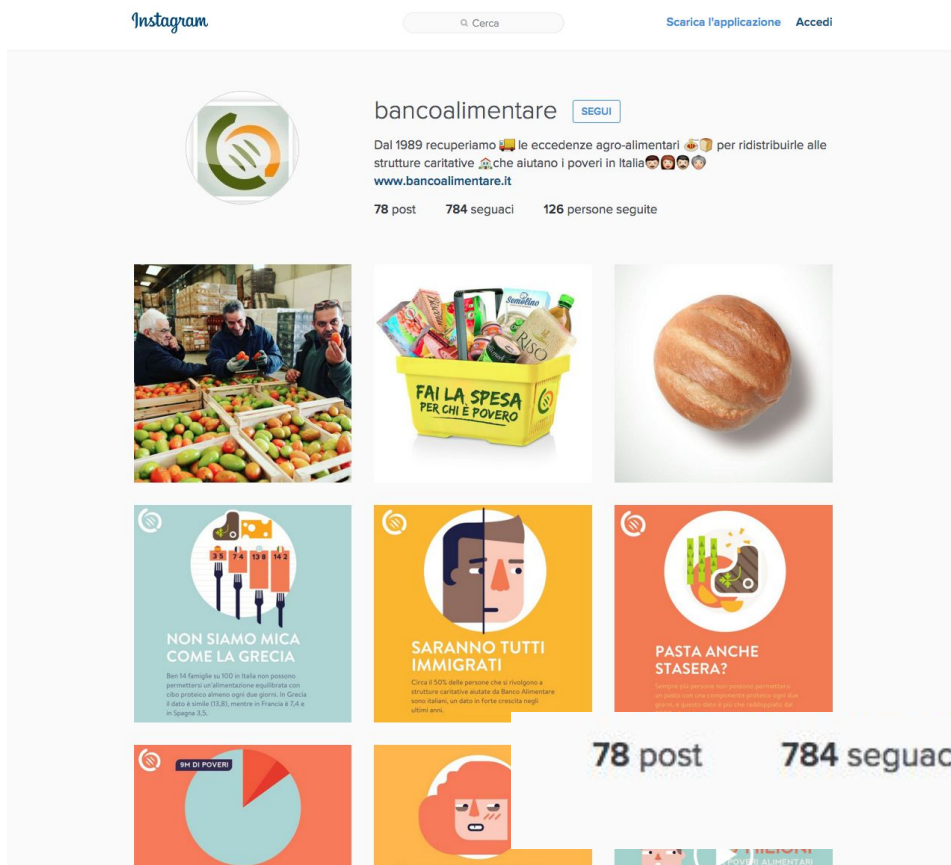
Instagram

Cerca

Scarica l'applicazione Accedi

bancoalimentare SEGUI

Dal 1989 recuperiamo 🚚 le eccedenze agro-alimentari 🍝📦 per ridistribuirle alle strutture caritative 🏠che aiutano i poveri in Italia👦👩👨👵
www.bancoalimentare.it

78 post 784 seguaci 126 persone seguite

Sonatino
RISO
FAI LA SPESA PER CHI È POVERO

3,5 7,4 13,8 14,2

NON SIAMO MICA COME LA GRECIA

Ben 14 famiglie su 100 in Italia non possono permettersi un'alimentazione equilibrata con cibo proteico almeno ogni due giorni. In Grecia il dato è simile (13,8), mentre in Francia è 7,4 e in Spagna 3,5.

SARANNO TUTTI IMMIGRATI

Circa il 50% delle persone che si rivolgono a strutture caritative aiutate da Banco Alimentare sono italiani, un dato in forte crescita negli ultimi anni.

PASTA ANCHE STASERA?

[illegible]

9M DI POVERI

78 post 784 seguac

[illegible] MILIONI POVERI ALIMENTARI